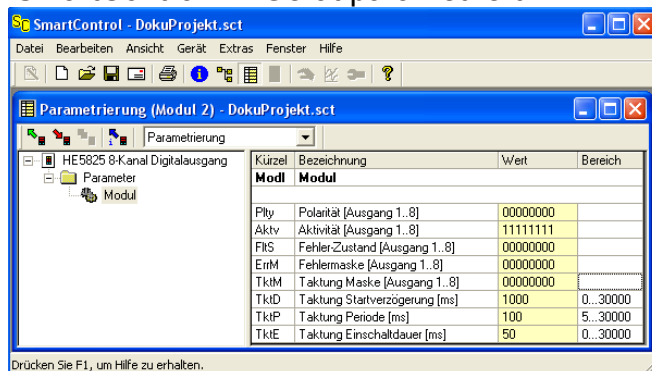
SmartControl - DokuProjekt.sct

Datei Bearbeiten Ansicht Gerät Extras Fenster Hilfe

Parametrierung (Modul 2) - DokuProjekt.sct

Parametrierung

HE5825 8-Kanal Digitalausgang
Parameter
Modul

| Kürzel | Bezeichnung | Wert | Bereich |
|---|---|---|---|
| Modl | Modul | | |
| | | | |
| Plty | Polarität [Ausgang 1..8] | 00000000 | |
| Aktv | Aktivität [Ausgang 1..8] | 11111111 | |
| FltS | Fehler-Zustand [Ausgang 1..8] | 00000000 | |
| ErrM | Fehlermaske [Ausgang 1..8] | 00000000 | |
| TktM | Taktung Maske [Ausgang 1..8] | 00000000 | |
| TktD | Taktung Startverzögerung [ms] | 1000 | 0...30000 |
| TktP | Taktung Periode [ms] | 100 | 5...30000 |
| TktE | Taktung Einschaltdauer [ms] | 50 | 0...30000 |

Drücken Sie F1, um Hilfe zu erhalten.